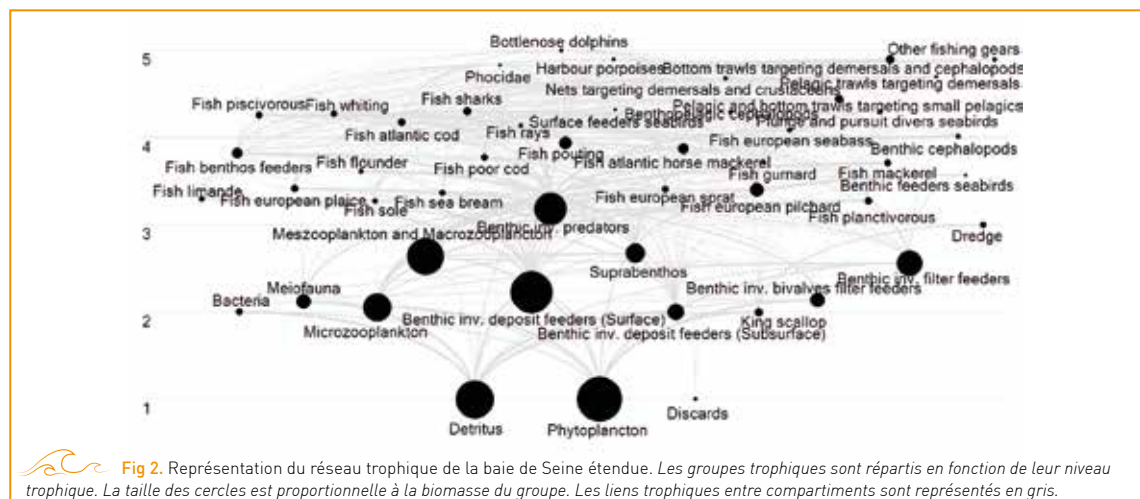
5
4
3
2
1

Bottlenose dolphins
Other fishing gears
Harbour porpoises
Bottom trawls targeting demersals and cephalopods
Phocidae
Pelagic trawls targeting demersals
Nets targeting demersals and crustaceans
Fish piscivorous
Fish whiting
Fish sharks
Benthopelagic cephalopods
Pelagic and bottom trawls targeting small pelagics
Surface feeders seabirds
Plunge and pursuit divers seabirds
Fish atlantic cod
Fish rays
Fish european seabass
Benthic cephalopods
Fish pouting
Fish benthos feeders
Fish flounder
Fish poor cod
Fish atlantic horse mackerel
Fish gurnard
Fish mackerel
Benthic feeders seabirds
Fish limande
Fish european plaice
Fish sole
Fish sea bream
Fish european sprat
Fish european pilchard
Fish planctivorous
Benthic inv. predators
Dredge
Meszooplankton and Macrozooplancton
Suprabenthos
Benthic inv. filter feeders
Meiofauna
Bacteria
Benthic inv. bivalves filter feeders
Microzooplankton
Benthic inv. deposit feeders (Surface)
King scallop
Benthic inv. deposit feeders (Subsurface)
Detritus
Phytoplancton
Discards

Fig 2. Représentation du réseau trophique de la baie de Seine étendue. Les groupes trophiques sont répartis en fonction de leur niveau trophique. La taille des cercles est proportionnelle à la biomasse du groupe. Les liens trophiques entre compartiments sont représentés en gris.